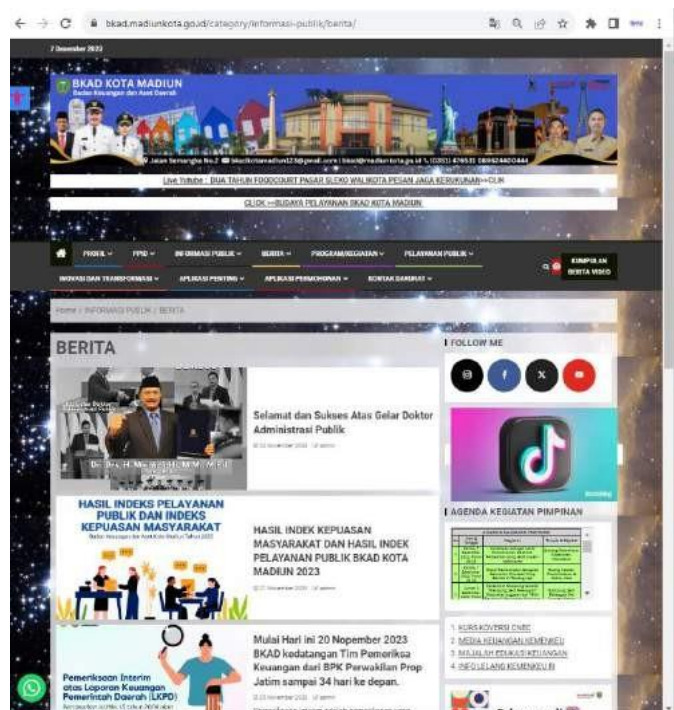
bkad.madiunkota.go.id/category/informasi-publik/berita/

7 Desember 2023

BKAD KOTA MADIUN
Badan Keuangan dan Aset Daerah

Jalan Semangka No.2 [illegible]

Live Youtube : DUA TAHUN FOODCOURT PASAR SLEKO WALIKOTA PESAN JAGA KEBERSIHAN >>CLIK

CLICK >>BUDAYA PELAYANAN BKAD KOTA MADIUN

PROFIL | PPID | INFORMASI PUBLIK | BERITA | PROGRAM/KEGIATAN | PELAYANAN PUBLIK | KUMPULAN BERITA VIDEO

INOVASI DAN TRANSFORMASI | APLIKASI PENTING | APLIKASI PERMOHONAN | KONTAK DARURAT

Home / INFORMASI PUBLIK / BERITA

BERITA

Selamat dan Sukses Atas Gelar Doktor Administrasi Publik

HASIL INDEKS PELAYANAN PUBLIK DAN INDEKS KEPUASAN MASYARAKAT

HASIL INDEK KEPUASAN MASYARAKAT DAN HASIL INDEK PELAYANAN PUBLIK BKAD KOTA MADIUN 2023

Pemeriksaan Interim atas Laporan Keuangan Pemerintah Daerah (LKPD)

Mulai Hari ini 20 Nopember 2023 BKAD kedatangan Tim Pemeriksa Keuangan dari BPK Perwakilan Prop Jatim sampai 34 hari ke depan.

FOLLOW ME

AGENDA KEGIATAN PIMPINAN

1. KURS KONVERSI CNBC
2. MEDIA KEUANGAN KEMENKEU
3. MAJALAH EDUKASI KEUANGAN
4. INFO LELANG KEMENKEU RI